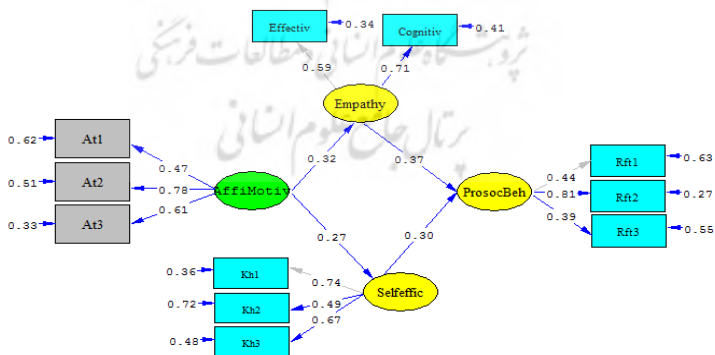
Effectiv 0.34
Cognitiv 0.41
0.59
0.71
Empathy
0.62 At1
0.51 At2
0.33 At3
0.47
0.78
0.61
AffiMotiv
0.32
0.37
ProsocBeh
0.44
0.81
0.39
Rft1 0.63
Rft2 0.27
Rft3 0.55
0.27
0.30
Selfeffic
0.36 Kh1
0.72 Kh2
0.48 Kh3
0.74
0.49
0.67
پژوهشگاه علوم انسانی و مطالعات فرهنگی
پرتال جامع علوم انسانی